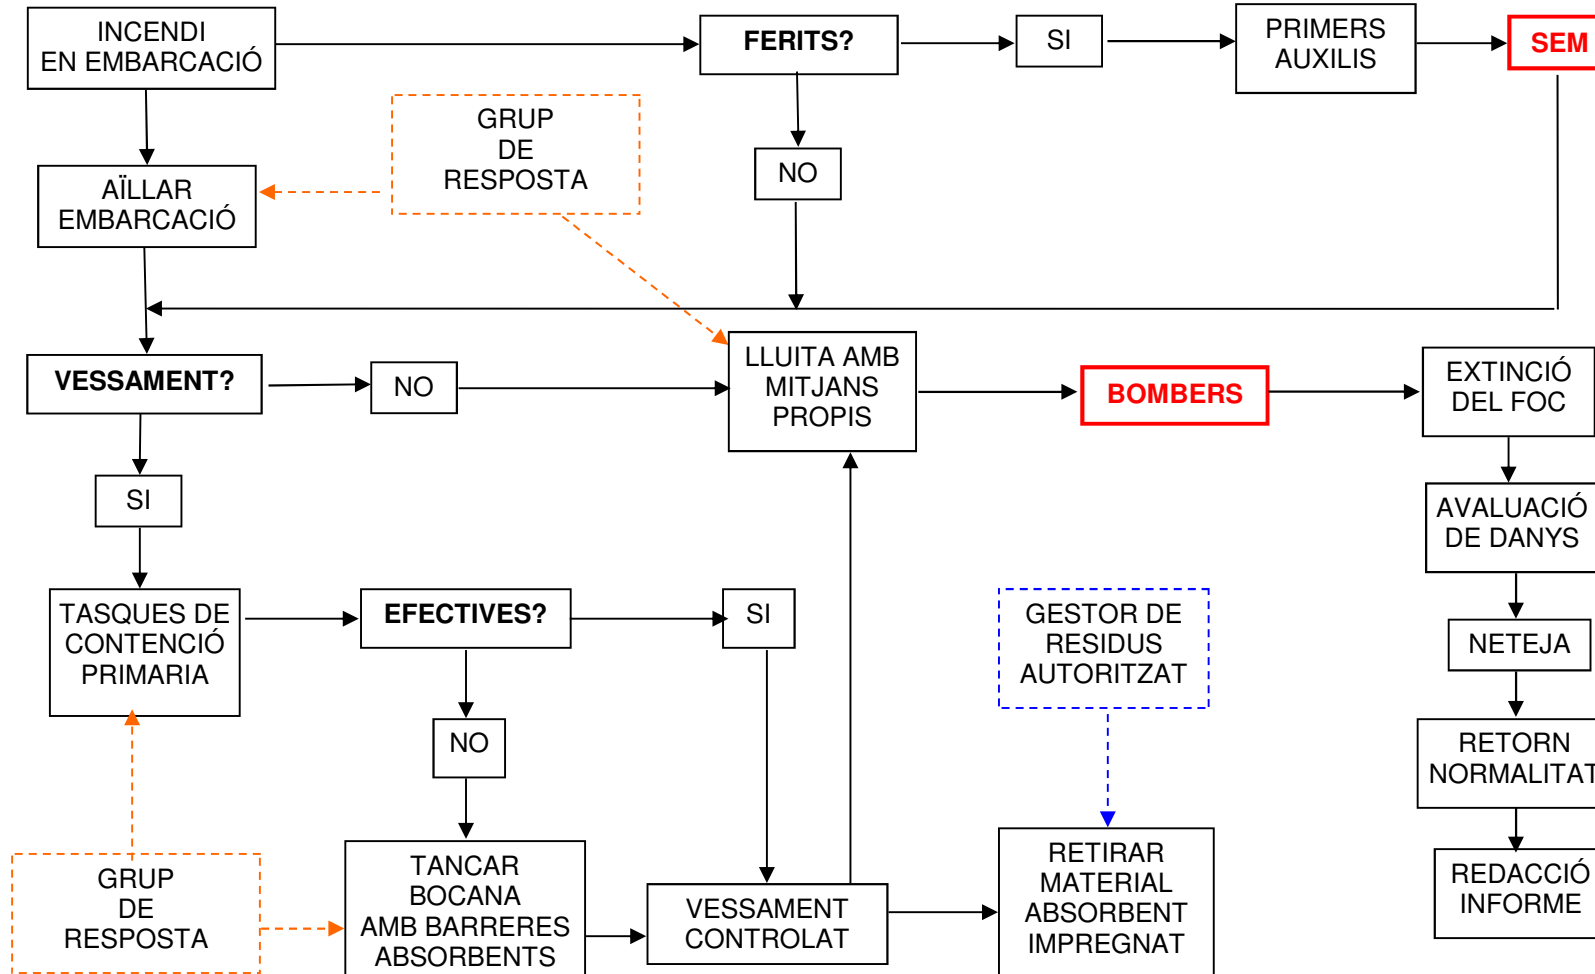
INCENDI EN EMBARCACIÓ

FERITS?

SI

PRIMERS AUXILIS

SEM

GRUP DE RESPOSTA

AÏLLAR EMBARCACIÓ

NO

VESSAMENT?

NO

LLUITA AMB MITJANS PROPIS

BOMBERS

EXTINCIÓ DEL FOC

SI

AVALUACIÓ DE DANYS

TASQUES DE CONTENCIÓ PRIMARIA

EFECTIVES?

SI

GESTOR DE RESIDUS AUTORITZAT

NETEJA

NO

RETORN NORMALITAT

GRUP DE RESPOSTA

TANCAR BOCANA AMB BARRERES ABSORBENTS

VESSAMENT CONTROLAT

RETIRAR MATERIAL ABSORBENT IMPREGNAT

REDACCIÓ INFORME